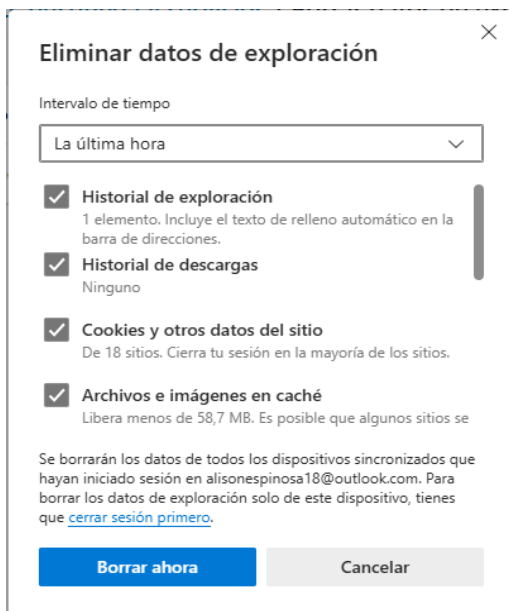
Eliminar datos de exploración

×

Intervalo de tiempo

La última hora

Historial de exploración
1 elemento. Incluye el texto de relleno automático en la barra de direcciones.

Historial de descargas
Ninguno

Cookies y otros datos del sitio
De 18 sitios. Cierra tu sesión en la mayoría de los sitios.

Archivos e imágenes en caché
Libera menos de 58,7 MB. Es posible que algunos sitios se

Se borrarán los datos de todos los dispositivos sincronizados que hayan iniciado sesión en alisonespinosa18@outlook.com. Para borrar los datos de exploración solo de este dispositivo, tienes que cerrar sesión primero.

Borrar ahora

Cancelar